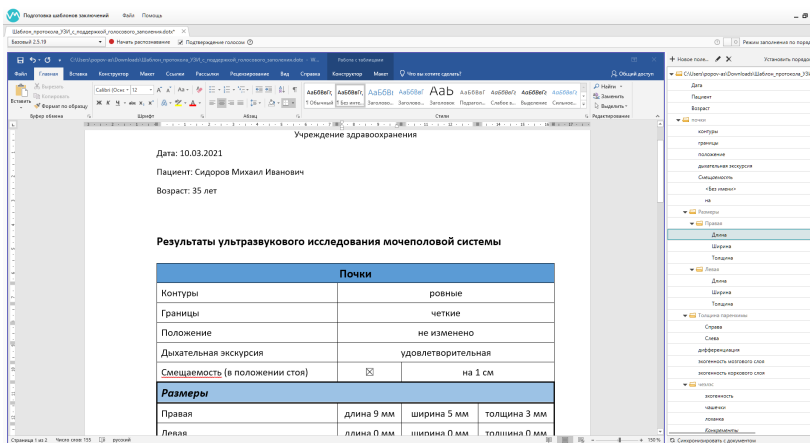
Подготовка шаблонов заключений Файл Помощь

Шаблон_протокола_УЗИ_с_поддержкой_голосового_заполнения.dotx*

Базовый 2.5.19 Начать распознавание Подтверждение голосом

Режим заполнения по порядку

Файл Главная Вставка Конструктор Макет Ссылки Рассылки Рецензирование Вид Справка Конструктор Макет Что вы хотите сделать? Общий доступ

Работа с таблицами

Вставить Вырезать Копировать Формат по образцу Буфер обмена

Calibri (Основ 12 Шрифт Абзац

АаБбВвГг Обычный Без инте... Заголово... Заголово... Заголовок Подзаго... Слабое в... Выделение Сильное... Стили

Найти Заменить Выделить Редактирование

+ Новое поле... Установить порядок

C:\Users\popov-a\Downloads\Шаблон_протокола_УЗИ

Дата
Пациент
Возраст
почки
контуры
границы
положение
дыхательная экскурсия
Смещаемость
<Без имени>
на
Размеры
Правая
Длина
Ширина
Толщина
Левая
Длина
Ширина
Толщина
Толщина паренхимы
Справа
Слева
дифференциация
эхогенность мозгового слоя
эхогенность коркового слоя
ЧЛК
эхогенность
чашечки
лоханка
Конкременты

Синхронизировать с документом

Учреждение здравоохранения

Дата: 10.03.2021

Пациент: Сидоров Михаил Иванович

Возраст: 35 лет

Результаты ультразвукового исследования мочеполовой системы

| Почки | | | |
|---|---|---|---|
| Контуры | ровные | | |
| Границы | четкие | | |
| Положение | не изменено | | |
| Дыхательная экскурсия | удовлетворительная | | |
| Смещаемость (в положении стоя) | ☒ | на 1 см | |
| Размеры | | | |
| Правая | длина 9 мм | ширина 5 мм | толщина 3 мм |
| Левая | длина 0 мм | ширина 0 мм | толщина 0 мм |

Страница 1 из 2 Число слов: 155 русский 150 %